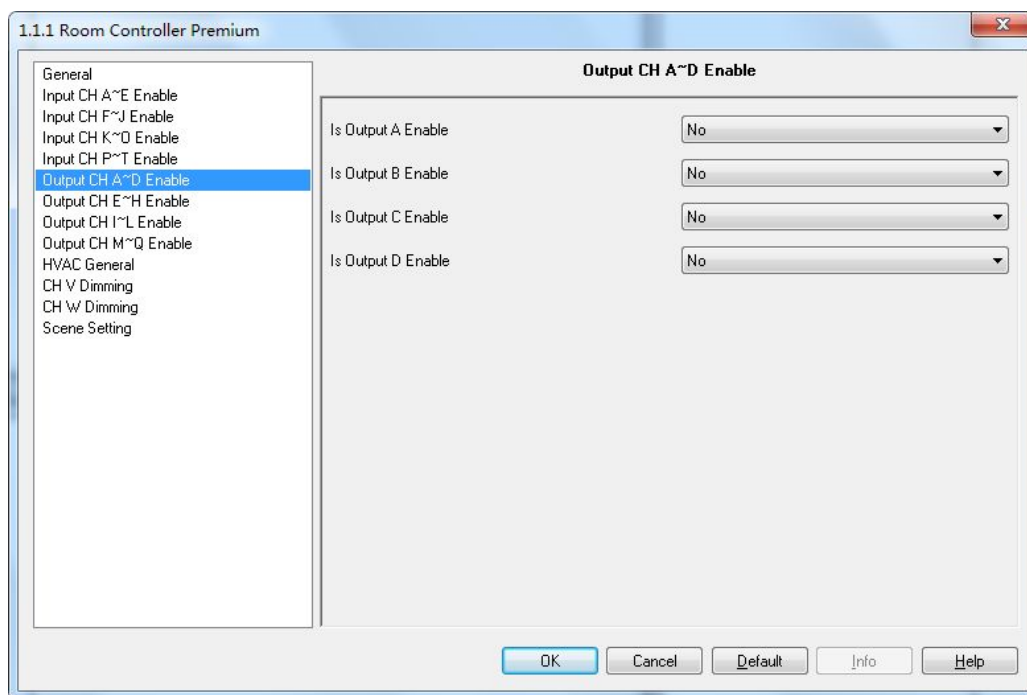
1.1.1 Room Controller Premium

General
Input CH A~E Enable
Input CH F~J Enable
Input CH K~O Enable
Input CH P~T Enable
Output CH A~D Enable
Output CH E~H Enable
Output CH I~L Enable
Output CH M~Q Enable
HVAC General
CH V Dimming
CH W Dimming
Scene Setting

Output CH A~D Enable

| | |
|---|---|
| Is Output A Enable | No |
| Is Output B Enable | No |
| Is Output C Enable | No |
| Is Output D Enable | No |

OK Cancel Default Info Help